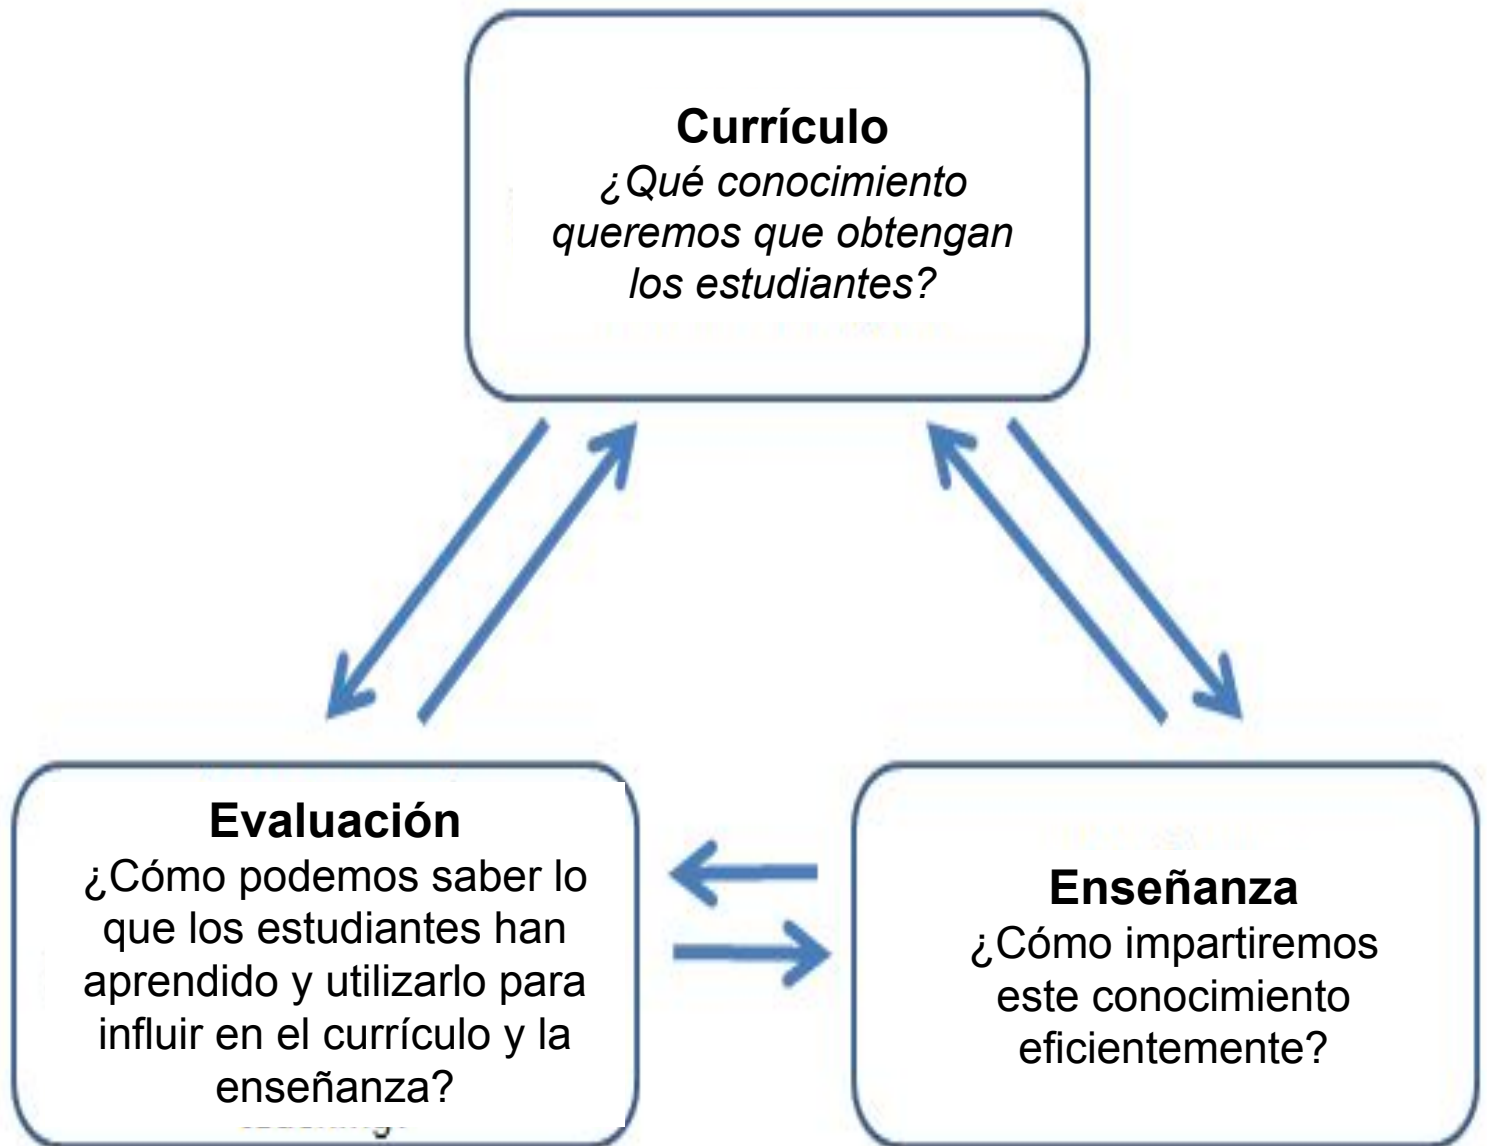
Currículo
¿Qué conocimiento queremos que obtengan los estudiantes?

Evaluación
¿Cómo podemos saber lo que los estudiantes han aprendido y utilizarlo para influir en el currículo y la enseñanza?

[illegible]

Enseñanza
¿Cómo impartiremos este conocimiento eficientemente?